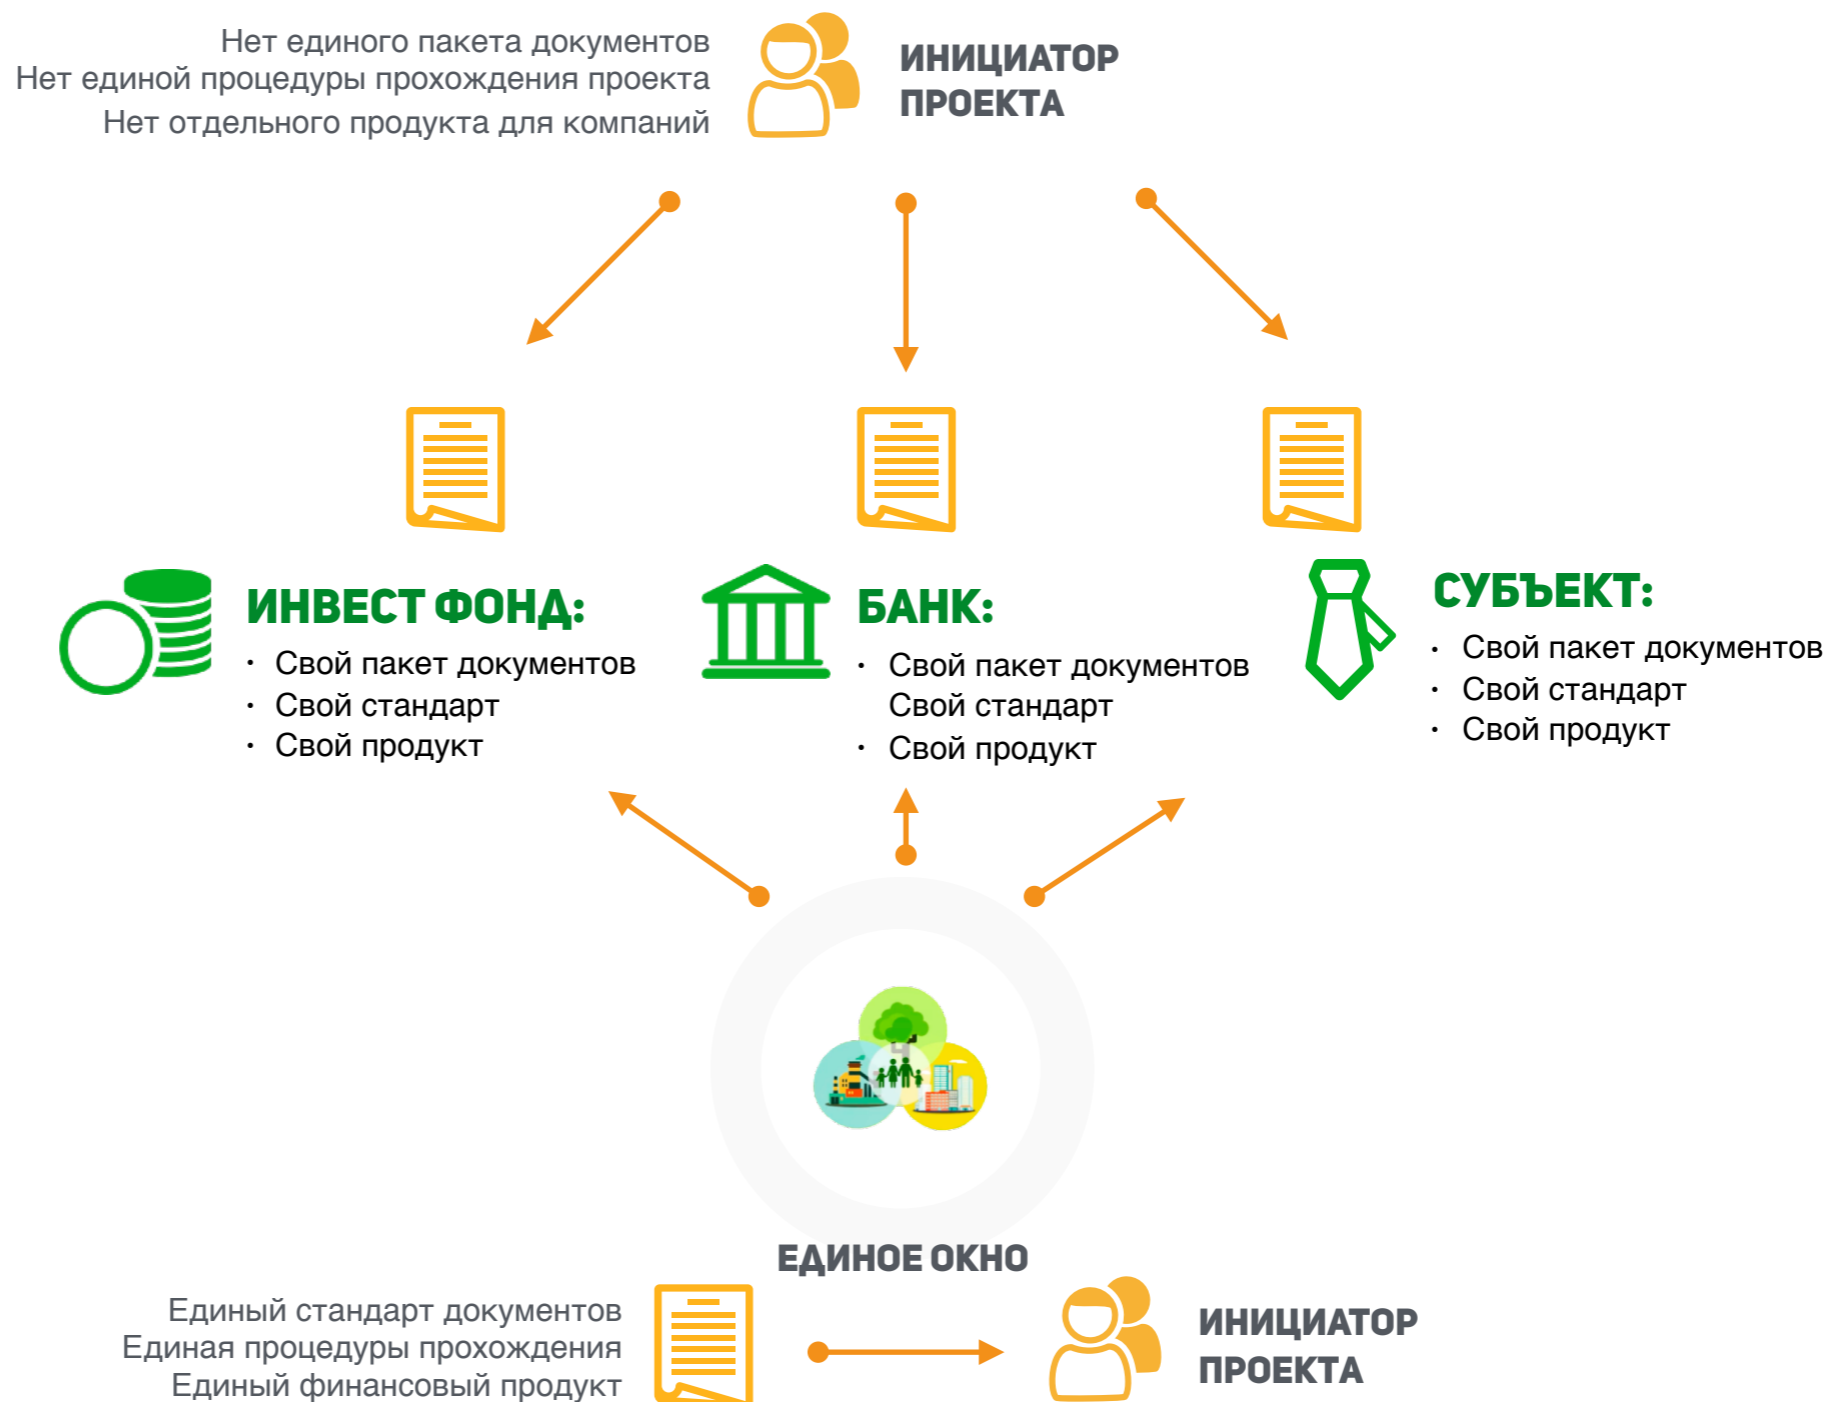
Нет единого пакета документов
Нет единой процедуры прохождения проекта
Нет отдельного продукта для компаний

ИНИЦИАТОР ПРОЕКТА

ИНВЕСТ ФОНД:
• Свой пакет документов
• Свой стандарт
• Свой продукт

БАНК:
• Свой пакет документов
Свой стандарт
• Свой продукт

СУБЪЕКТ:
• Свой пакет документов
• Свой стандарт
• Свой продукт

ЕДИНОЕ ОКНО

Единый стандарт документов
Единая процедуры прохождения
Единый финансовый продукт

ИНИЦИАТОР ПРОЕКТА